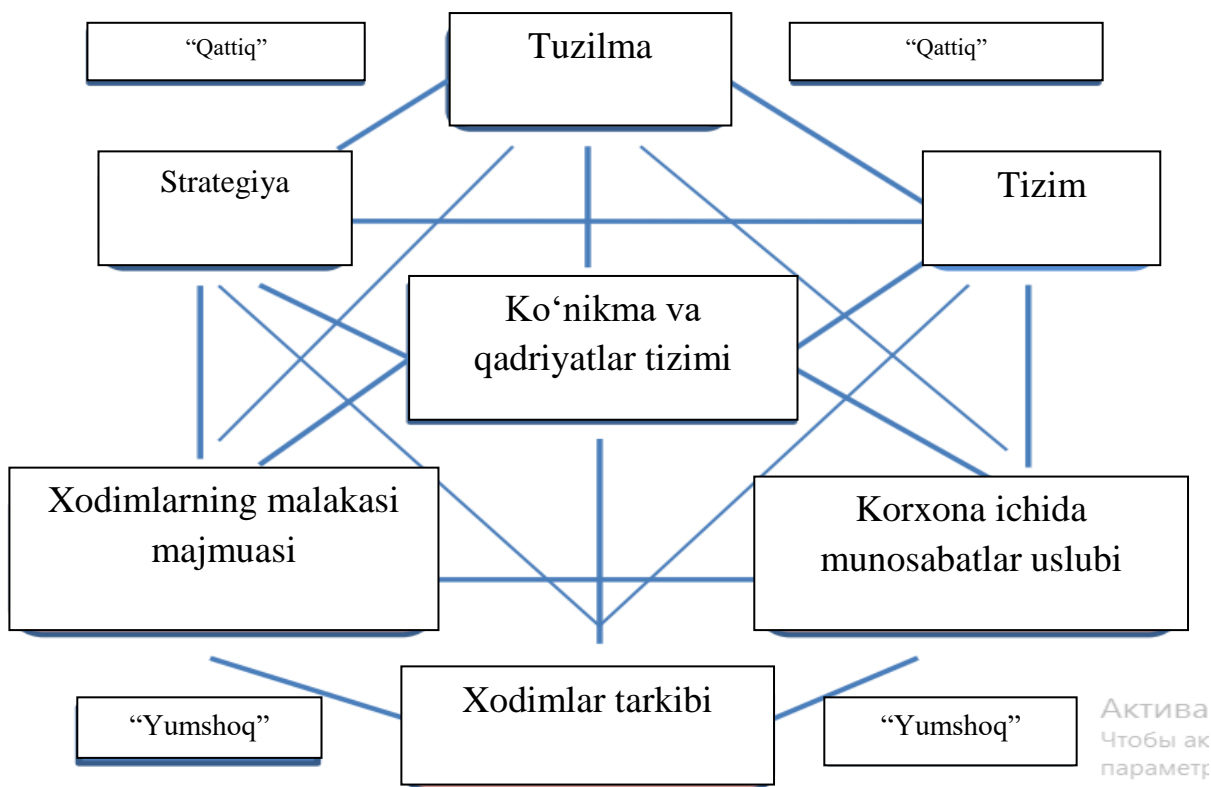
"Qattiq"

Tuzilma

"Qattiq"

Strategiya

Tizim

Ko'nikma va qadriyatlar tizimi

Xodimlarning malakasi majmuasi

Korxona ichida munosabatlar uslubi

Xodimlar tarkibi

"Yumshoq"

"Yumshoq"

Актива
Чтобы ак
параметр